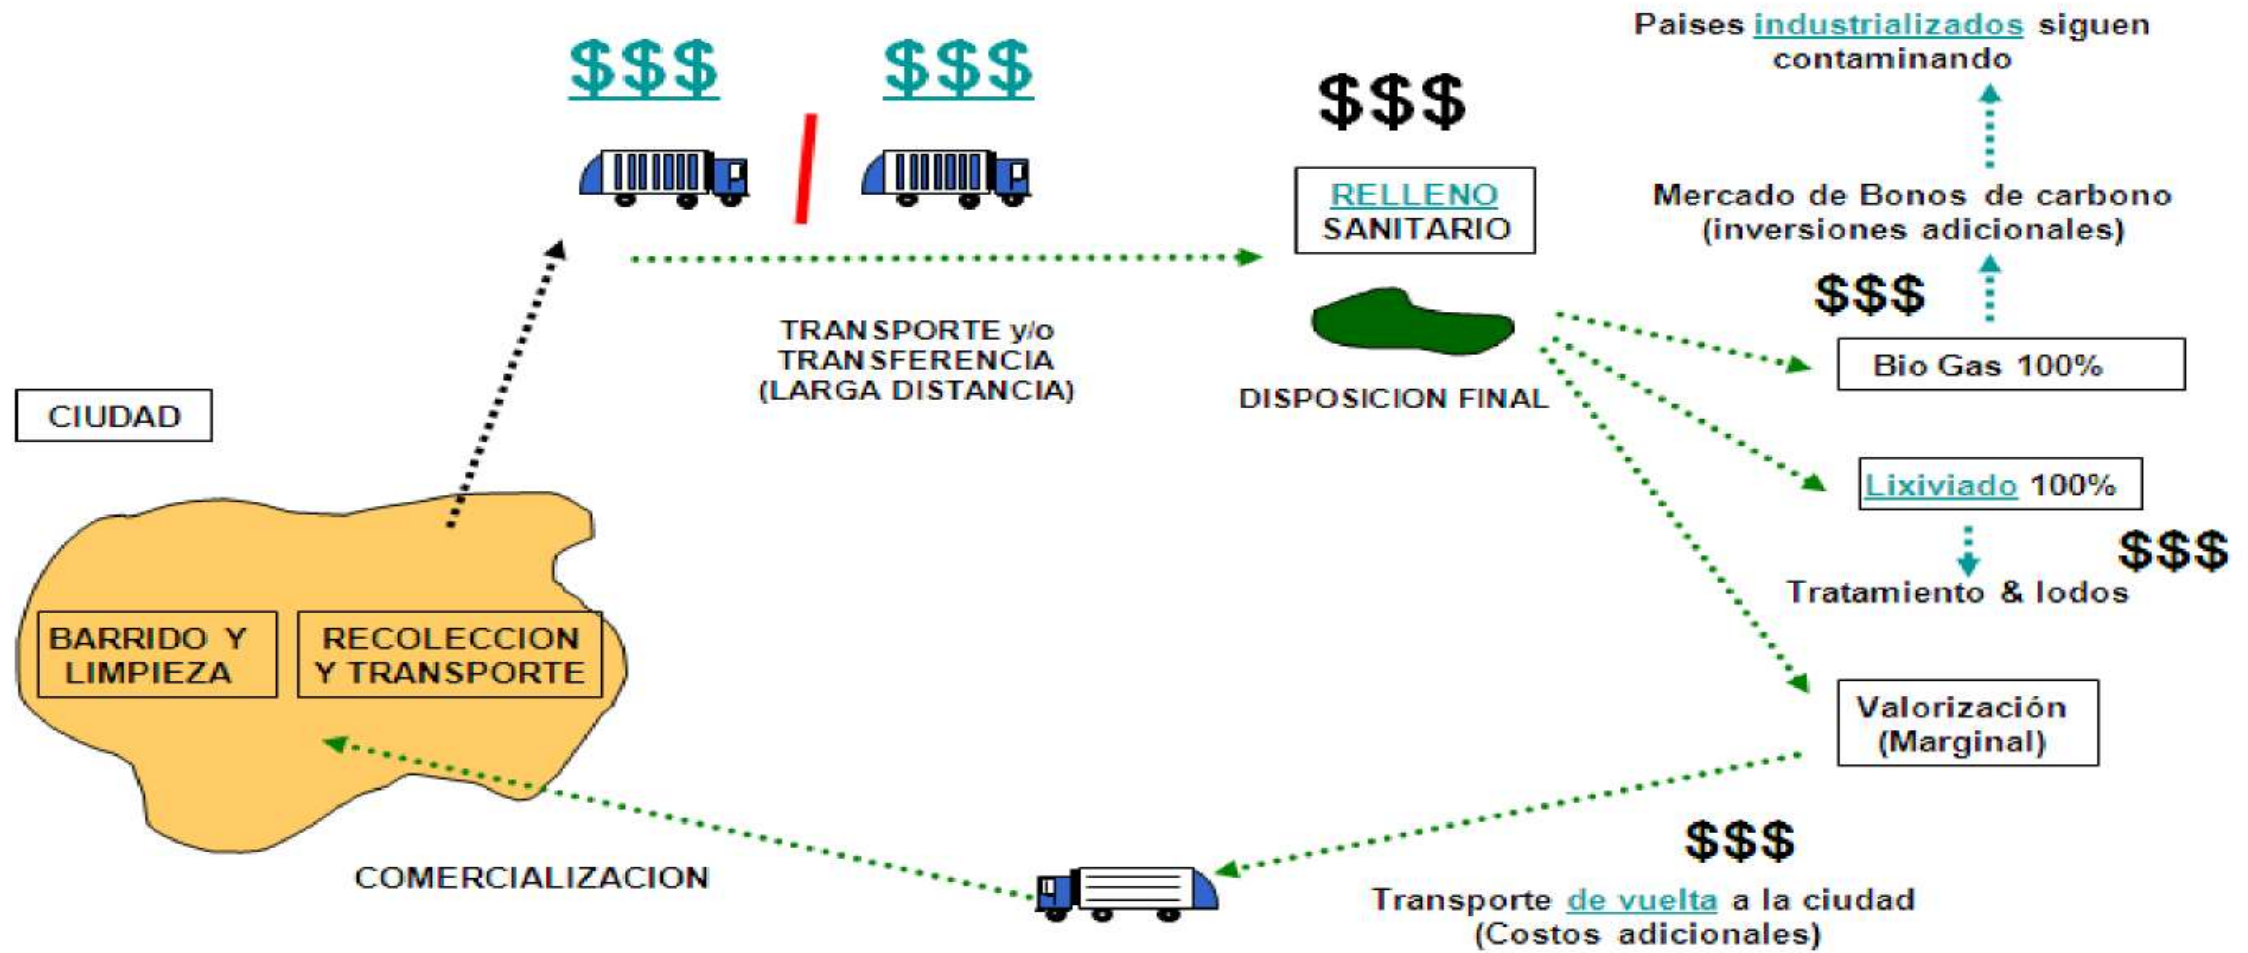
$$$ $$$

$$$

Paises industrializados siguen contaminando

RELLENO SANITARIO

Mercado de Bonos de carbono (inversiones adicionales)

$$$

TRANSPORTE y/o TRANSFERENCIA (LARGA DISTANCIA)

Bio Gas 100%

DISPOSICION FINAL

CIUDAD

Lixiviado 100%

$$$

Tratamiento & lodos

BARRIDO Y LIMPIEZA

RECOLECCION Y TRANSPORTE

Valorización (Marginal)

$$$

COMERCIALIZACION

Transporte de vuelta a la ciudad (Costos adicionales)